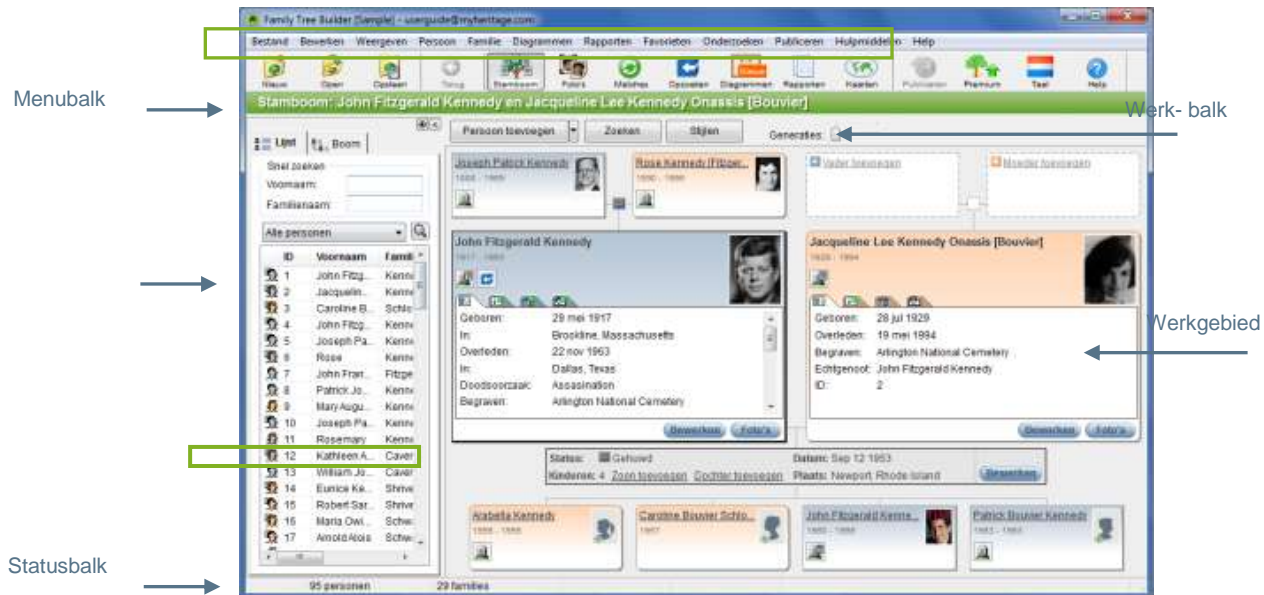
Family Tree Builder [Sample] - userguide@myheritage.com

Bestand Bewerken Weergeven Persoon Familie Diagrammen Rapporten Favorieten Onderzoeken Publiceren Hulpmiddelen Help

Nieuw Open Opslaan Terug Stamboom Foto's Matches Opzoeken Diagrammen Rapporten Kaarten Publiceren Premium Taal Help

Menubalk

Stamboom: John Fitzgerald Kennedy en Jacqueline Lee Kennedy Onassis [Bouvier]

Werk- balk

Lijst Boom

Persoon toevoegen Zoeken Stijlen Generaties:

Snel zoeken
Voornaam:
Familienaam:

Alle personen

| ID | Voornaam | Famili |
|---|---|---|
| 1 | John Fitzg... | Kenne |
| 2 | Jacquelin... | Kenne |
| 3 | Caroline B... | Schlo |
| 4 | John Fitzg... | Kenne |
| 5 | Joseph Pa... | Kenne |
| 6 | Rose | Kenne |
| 7 | John Fran... | Fitzge |
| 8 | Patrick Jo... | Kenne |
| 9 | Mary Augu... | Kenne |
| 10 | Joseph Pa... | Kenne |
| 11 | Rosemary | Kenne |
| 12 | Kathleen A... | Caver |
| 13 | William Jo... | Caver |
| 14 | Eunice Ke... | Shrive |
| 15 | Robert Sar... | Shrive |
| 16 | Maria Owi... | Schwa |
| 17 | Arnold Alois | Schwa |

Joseph Patrick Kennedy
Rose Kennedy (Fitzger...
Vader toevoegen
Moeder toevoegen

John Fitzgerald Kennedy
1917 - 1963

Geboren: 29 mei 1917
In: Brookline, Massachusetts
Overleden: 22 nov 1963
In: Dallas, Texas
Doodsoorzaak: Assasination
Begraven: Arlington National Cemetery

Bewerken Foto's

Jacqueline Lee Kennedy Onassis [Bouvier]
1929 - 1994

Geboren: 28 jul 1929
Overleden: 19 mei 1994
Begraven: Arlington National Cemetery
Echtgenoot: John Fitzgerald Kennedy
ID: 2

Bewerken Foto's

Werkgebied

Status: Gehuwd
Kinderen: 4 Zoon toevoegen Dochter toevoegen
Datum: Sep 12 1953
Plaats: Newport Rhode Island
Bewerken

Arabella Kennedy
Caroline Bouvier Schlo...
John Fitzgerald Kenne...
Patrick Bouvier Kennedy

Statusbalk

95 personen 29 families